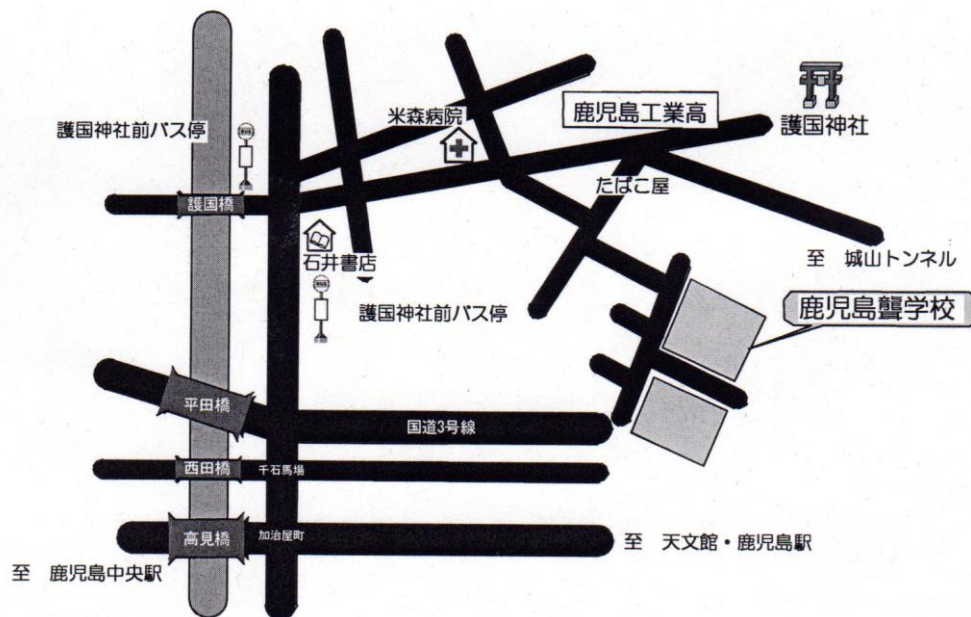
米森病院

鹿児島工業高

護国神社

護国神社前バス停

護国橋

たばこ屋

石井書店

至 城山トンネル

護国神社前バス停

鹿児島聾学校

平田橋

国道3号線

西田橋

千石馬場

高見橋

加治屋町

至 天文館・鹿児島駅

至 鹿児島中央駅